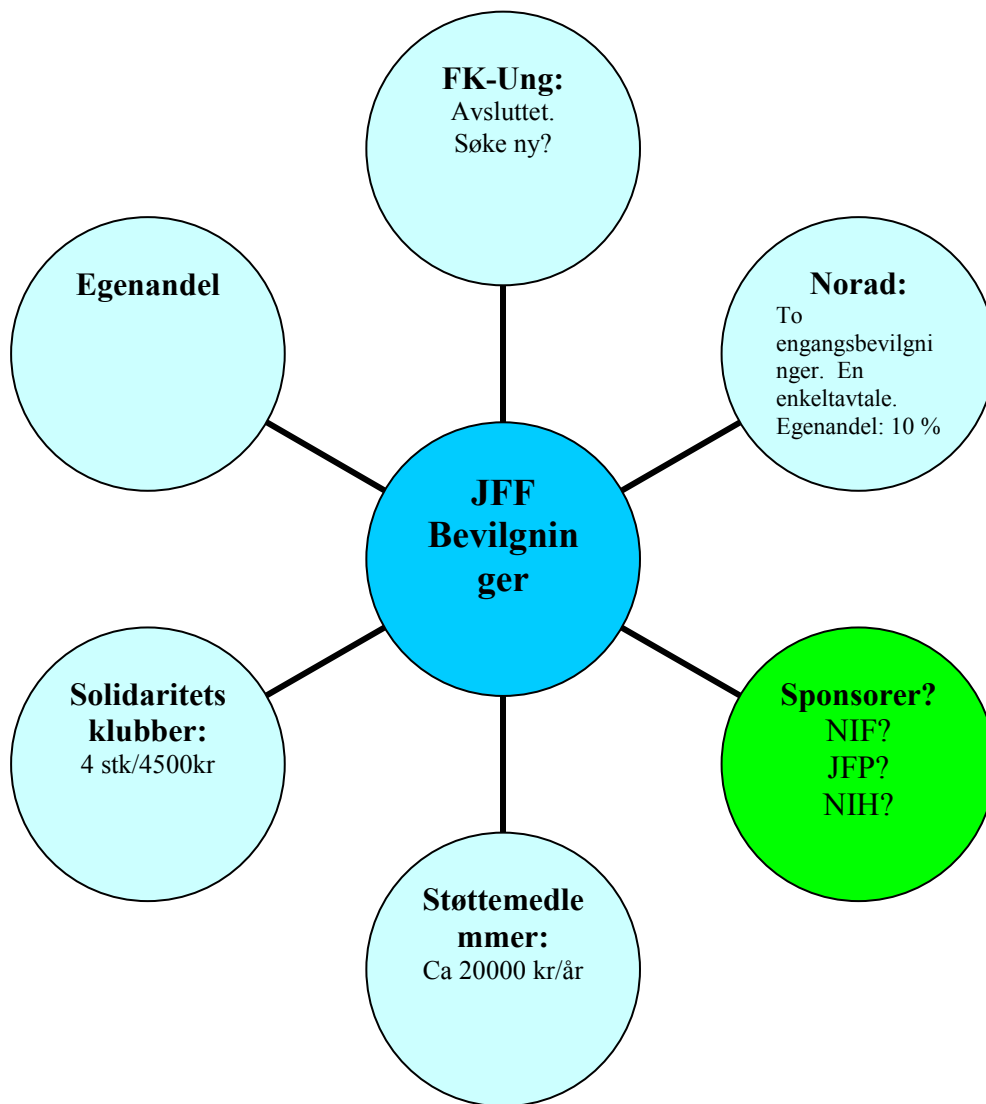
**FK-Ung:**
Avsluttet.
Søke ny?

**Egenandel**

**Norad:**
To engangsbevilgninger. En enkeltavtale. Egenandel: 10 %

**JFF Bevilgninger**

**Solidaritets klubber:**
4 stk/4500kr

**Sponsorer?**
NIF?
JFP?
NIH?

**Støttemedlemmer:**
Ca 20000 kr/år